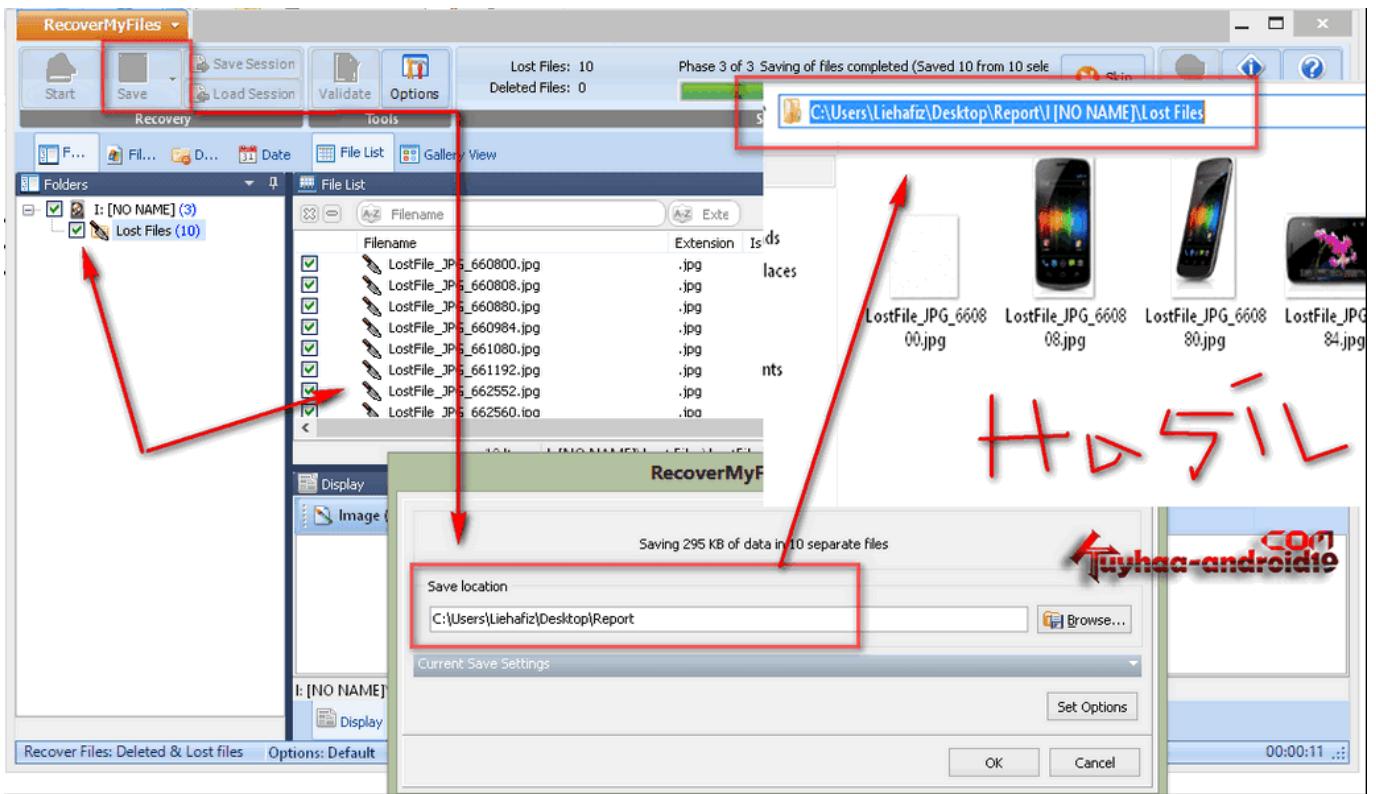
RecoverMyFiles

Start
Save
Save Session
Load Session
Validate
Options
Recovery
Tools

Lost Files: 10
Deleted Files: 0
Phase 3 of 3 Saving of files completed (Saved 10 from 10 sele
Skip

C:\Users\Liehafiz\Desktop\Report\I [NO NAME]\Lost Files

F...
Fil...
D...
Date
File List
Gallery View

Folders
I: [NO NAME] (3)
Lost Files (10)

File List
Filename
Exte
Filename
Extension
Is

| Filename | Extension |
|---|---|
| LostFile_JPG_660800.jpg | .jpg |
| LostFile_JPG_660808.jpg | .jpg |
| LostFile_JPG_660880.jpg | .jpg |
| LostFile_JPG_660984.jpg | .jpg |
| LostFile_JPG_661080.jpg | .jpg |
| LostFile_JPG_661192.jpg | .jpg |
| LostFile_JPG_662552.jpg | .jpg |
| LostFile_JPG_662560.jpg | .jpg |

ds
laces
nts

LostFile_JPG_660800.jpg
LostFile_JPG_660808.jpg
LostFile_JPG_660880.jpg
LostFile_JPG_66084.jpg

Hasil

Display
Image
I: [NO NAME]
Display

RecoverMyF

Saving 295 KB of data in 10 separate files

Save location
C:\Users\Liehafiz\Desktop\Report
Browse...

Current Save Settings

Set Options

OK
Cancel

tuyhaa-android19
.com

Recover Files: Deleted & Lost files
Options: Default
00:00:11